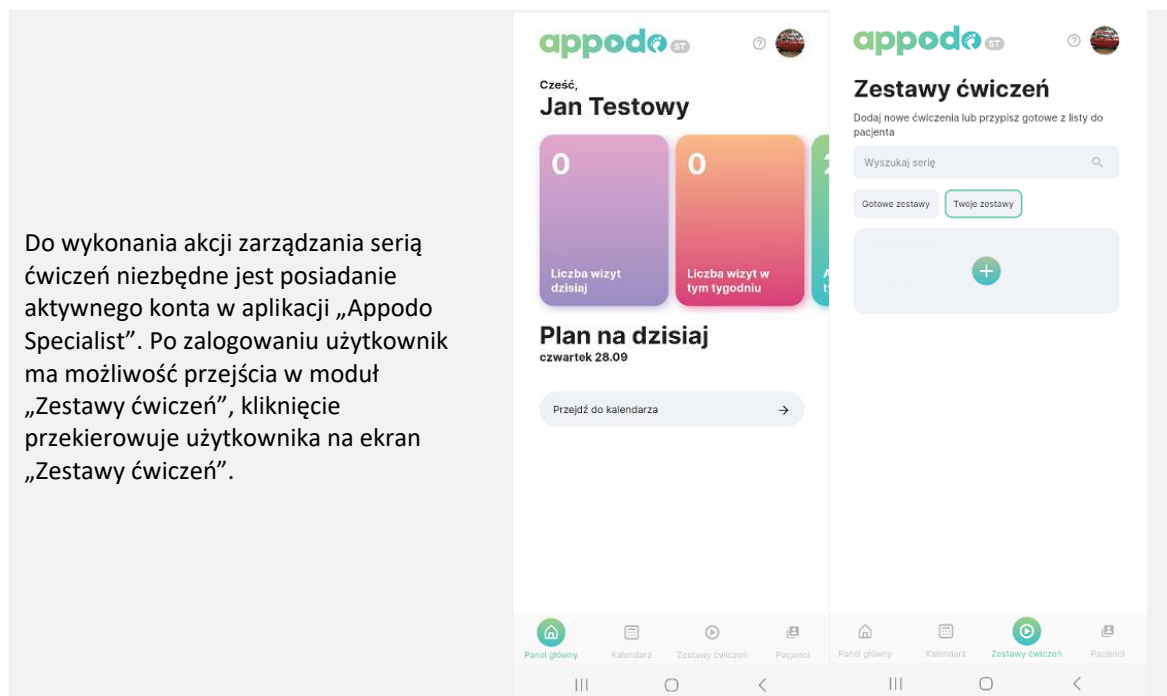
Do wykonania akcji zarządzania serią ćwiczeń niezbędne jest posiadanie aktywnego konta w aplikacji „Appodo Specialist". Po zalogowaniu użytkownik ma możliwość przejścia w moduł „Zestawy ćwiczeń", kliknięcie przekierowuje użytkownika na ekran „Zestawy ćwiczeń".

appodo ST

Cześć,
Jan Testowy

0
Liczba wizyt dzisiaj

0
Liczba wizyt w tym tygodniu

Plan na dzisiaj
czwartek 28.09

Przejdź do kalendarza

Panel główny
Kalendarz
Zestawy ćwiczeń
Pacjenci

appodo ST

Zestawy ćwiczeń
Dodaj nowe ćwiczenia lub przypisz gotowe z listy do pacjenta

Wyszukaj serię

Gotowe zestawy
Twoje zestawy

+

Panel główny
Kalendarz
Zestawy ćwiczeń
Pacjenci